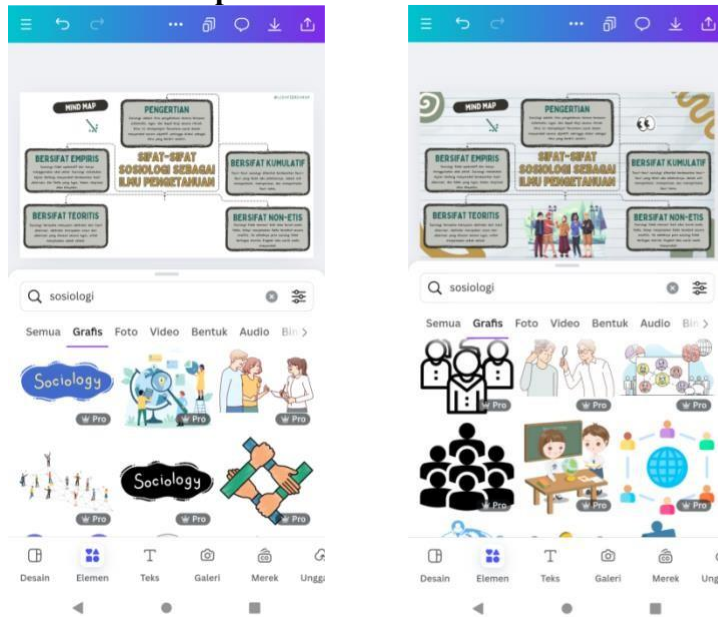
MIND MAP

PENGERTIAN

SIFAT-SIFAT SOSIOLOGI SEBAGAI ILMU PENGETAHUAN

BERSIFAT EMPIRIS

BERSIFAT KUMULATIF

BERSIFAT TEORITIS

BERSIFAT NON-ETIS

sosiologi

Semua Grafis Foto Video Bentuk Audio Bi

Sociology

Pro

Pro

Pro

Sociology

Pro

Pro

Pro

Desain Elemen Teks Galeri Merek Ungg

MIND MAP

PENGERTIAN

SIFAT-SIFAT SOSIOLOGI SEBAGAI ILMU PENGETAHUAN

BERSIFAT EMPIRIS

BERSIFAT KUMULATIF

BERSIFAT TEORITIS

BERSIFAT NON-ETIS

sosiologi

Semua Grafis Foto Video Bentuk Audio Bi

Pro

Pro

Pro

Pro

Pro

Desain Elemen Teks Galeri Merek Ung